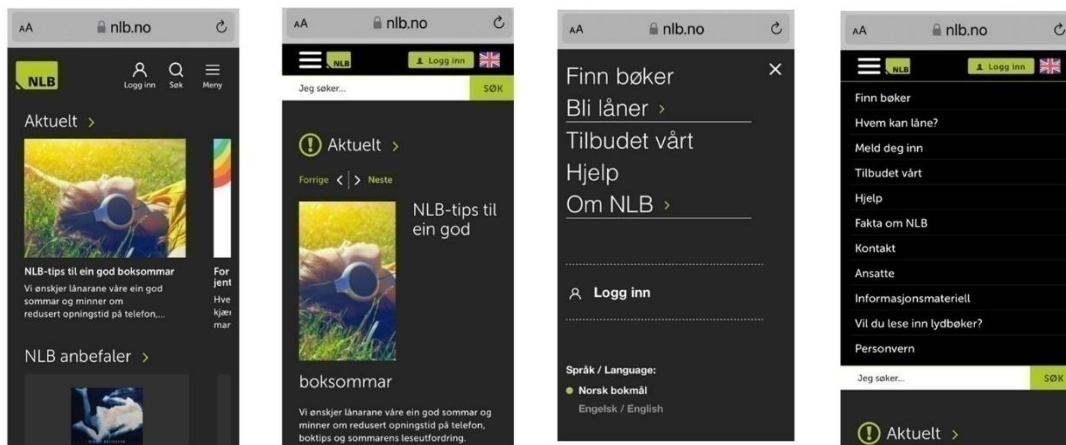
AA nlb.no

NLB

Logg inn Søk Meny

Aktuelt >

NLB-tips til ein god boksommar

Vi ønskjer lånarane våre ein god sommar og minner om redusert opningstid på telefon,...

For jent

Hve kjæ mar

NLB anbefaler >

AA nlb.no

NLB

Logg inn

Jeg søker...

SØK

Aktuelt >

Forrige < | > Neste

NLB-tips til ein god

boksommar

Vi ønskjer lånarane våre ein god sommar og minner om redusert opningstid på telefon, boktips og sommarens leseutfordring.

AA nlb.no

Finn bøker

Bli låner >

Tilbudet vårt

Hjelp

Om NLB >

Logg inn

Språk / Language:

Norsk bokmål

Engelsk / English

AA nlb.no

NLB

Logg inn

Finn bøker

Hvem kan låne?

Meld deg inn

Tilbudet vårt

Hjelp

Fakta om NLB

Kontakt

Ansatte

Informasjonsmateriell

Vil du lese inn lydbøker?

Personvern

Jeg søker...

SØK

Aktuelt >